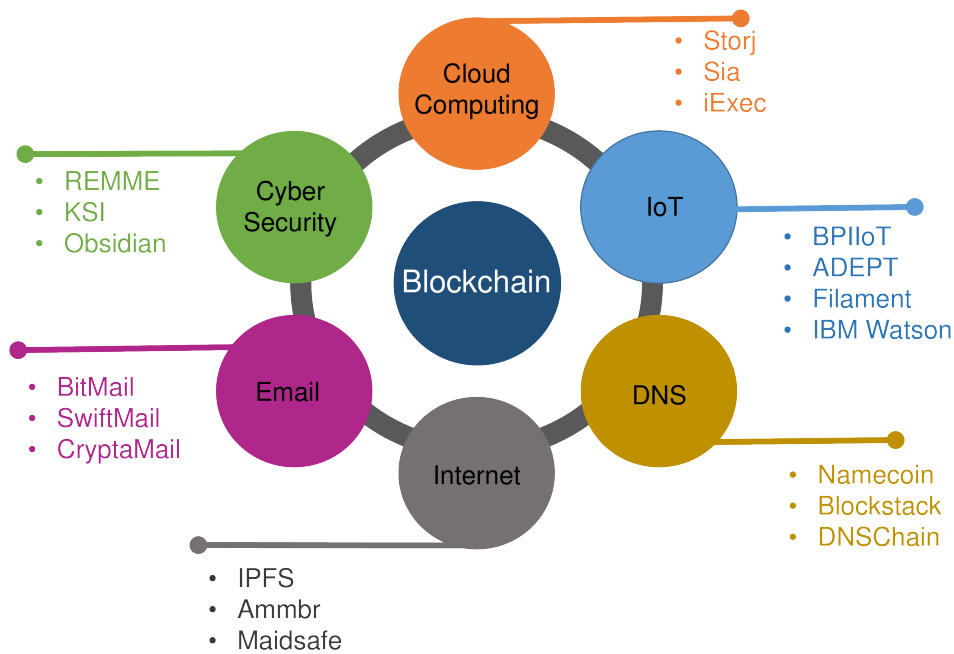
Cloud Computing

- Storj
- Sia
- iExec

Cyber Security

- REMME
- KSI
- Obsidian

IoT

- BPIIoT
- ADEPT
- Filament
- IBM Watson

Blockchain

Email

- BitMail
- SwiftMail
- CryptaMail

DNS

- Namecoin
- Blockstack
- DNSChain

Internet

- IPFS
- Ammbr
- Maidsafe